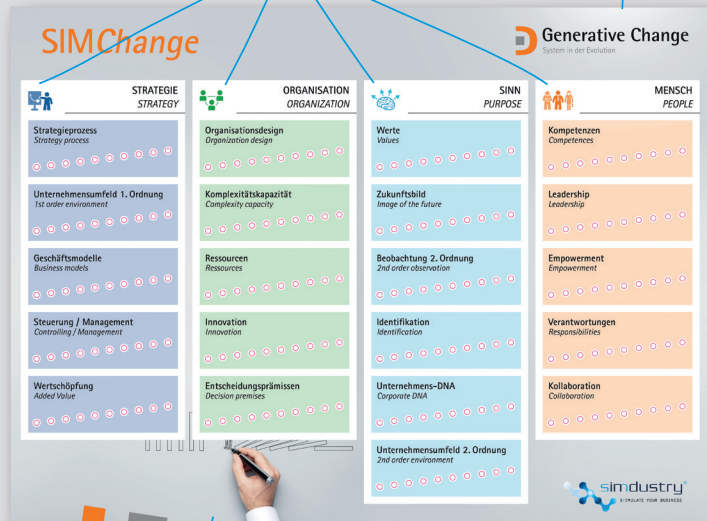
SIMChange

Generative Change
System in der Evolution

STRATEGIE
STRATEGY

Strategieprozess
Strategy process

Unternehmensumfeld 1. Ordnung
1st order environment

Geschäftsmodelle
Business models

Steuerung / Management
Controlling / Management

Wertschöpfung
Added Value

ORGANISATION
ORGANIZATION

Organisationsdesign
Organization design

Komplexitätskapazität
Complexity capacity

Ressourcen
Ressources

Innovation
Innovation

Entscheidungsprämissen
Decision premises

SINN
PURPOSE

Werte
Values

Zukunftsbild
Image of the future

Beobachtung 2. Ordnung
2nd order observation

Identifikation
Identification

Unternehmens-DNA
Corporate DNA

Unternehmensumfeld 2. Ordnung
2nd order environment

MENSCH
PEOPLE

Kompetenzen
Competences

Leadership
Leadership

Empowerment
Empowerment

Verantwortungen
Responsibilities

Kollaboration
Collaboration

simdustry
STIMULATE YOUR BUSINESS